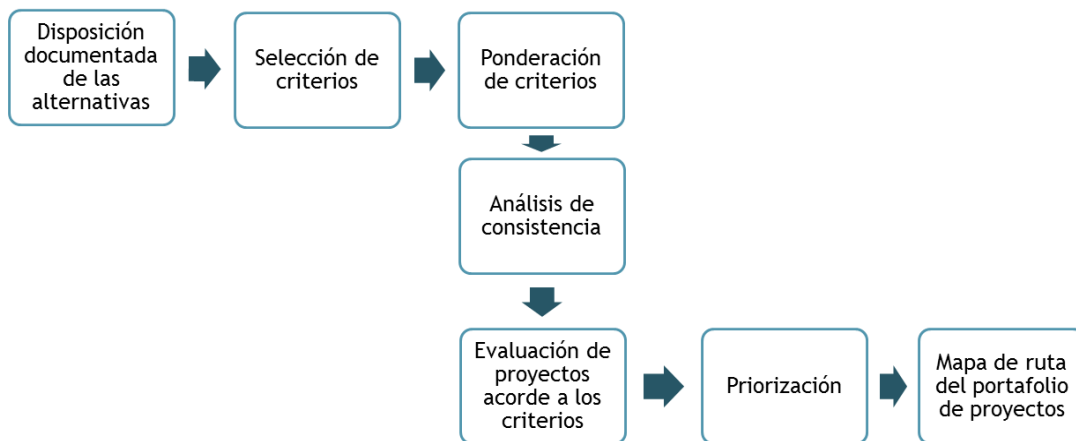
Disposición documentada de las alternativas

Selección de criterios

Ponderación de criterios

Análisis de consistencia

Evaluación de proyectos acorde a los criterios

Priorización

Mapa de ruta del portafolio de proyectos